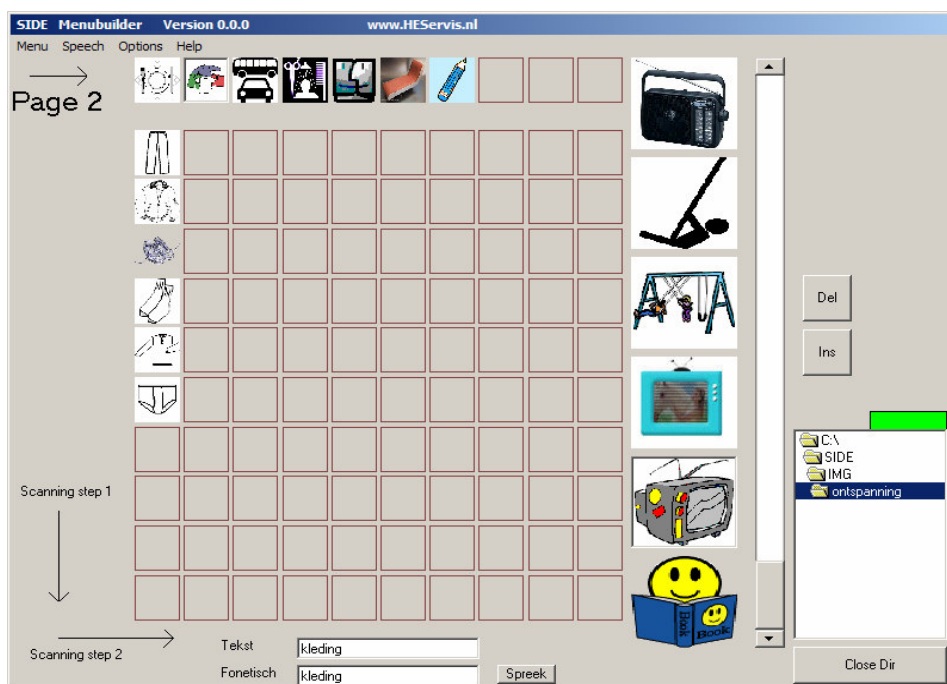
SIDE Menubuilder Version 0.0.0 www.HEServis.nl

Menu Speech Options Help

Page 2

Del

Ins

C:\
SIDE
IMG
ontspanning

Scanning step 1

Scanning step 2

Tekst kleding

Fonetisch kleding

Spreek

Close Dir

Book